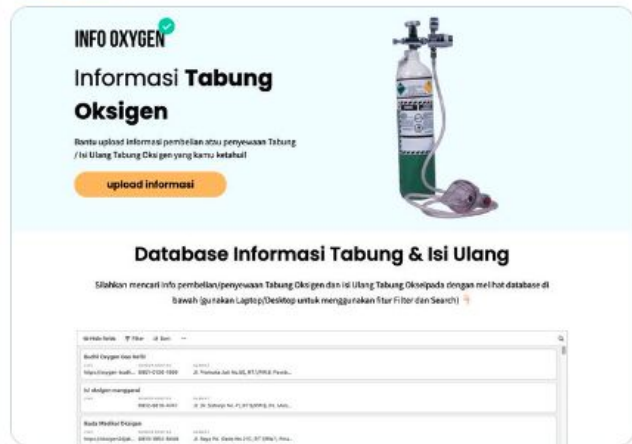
INFO OXYGEN

Informasi Tabung Oksigen

Bantu upload informasi pembelian atau penyewaan Tabung / Isi Ulang Tabung Oksigen yang kamu ketahui!

upload informasi

Database Informasi Tabung & Isi Ulang

Silahkan mencari info pembelian/penyewaan Tabung Oksigen dan Isi Ulang Tabung Oksigen dengan melihat database di bawah (gunakan Laptop/Desktop untuk menggunakan fitur Filter dan Search)

Hide fields Filter Sort

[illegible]
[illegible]
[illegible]